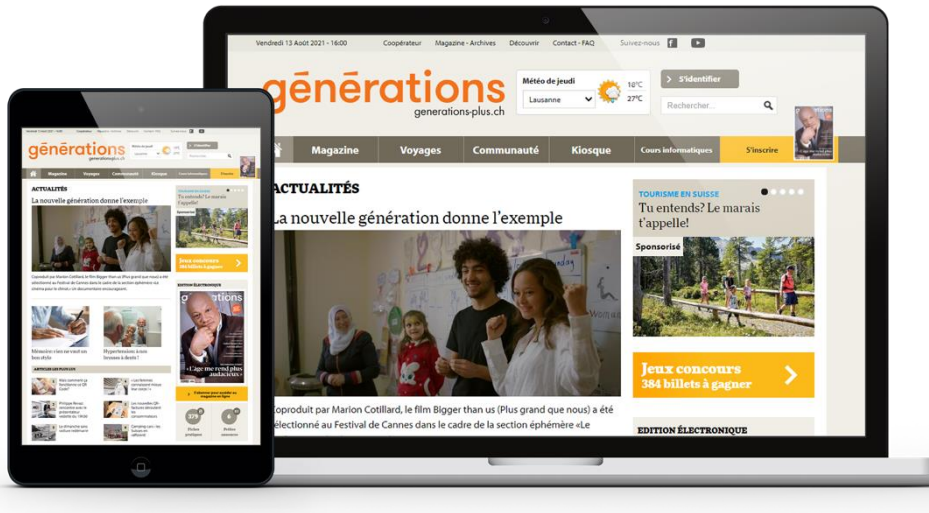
Vendredi 13 Août 2021 - 16:00

Coopérateur Magazine - Archives Découvrir Contact - FAQ Suivez-nous

générations
generations-plus.ch

Météo de jeudi
Lausanne
10°C
27°C

S'identifier

Rechercher...

Magazine Voyages Communauté Kiosque Cours informatiques S'inscrire

ACTUALITÉS

La nouvelle génération donne l'exemple

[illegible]oproduit par Marion Cotillard, le film Bigger than us (Plus grand que nous) a été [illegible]électionné au Festival de Cannes dans le cadre de la section éphémère «Le

TOURISME EN SUISSE

Tu entends? Le marais t'appelle!

Sponsorisé

Jeux concours
384 billets à gagner

EDITION ÉLECTRONIQUE

générations
generations-plus.ch

ACTUALITÉS

La nouvelle génération donne l'exemple

Tu entends? Le marais t'appelle!

Sponsorisé

Jeux concours
384 billets à gagner

EDITION ÉLECTRONIQUE

«L'âge me rend plus audacieux»

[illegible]

379

4

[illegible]